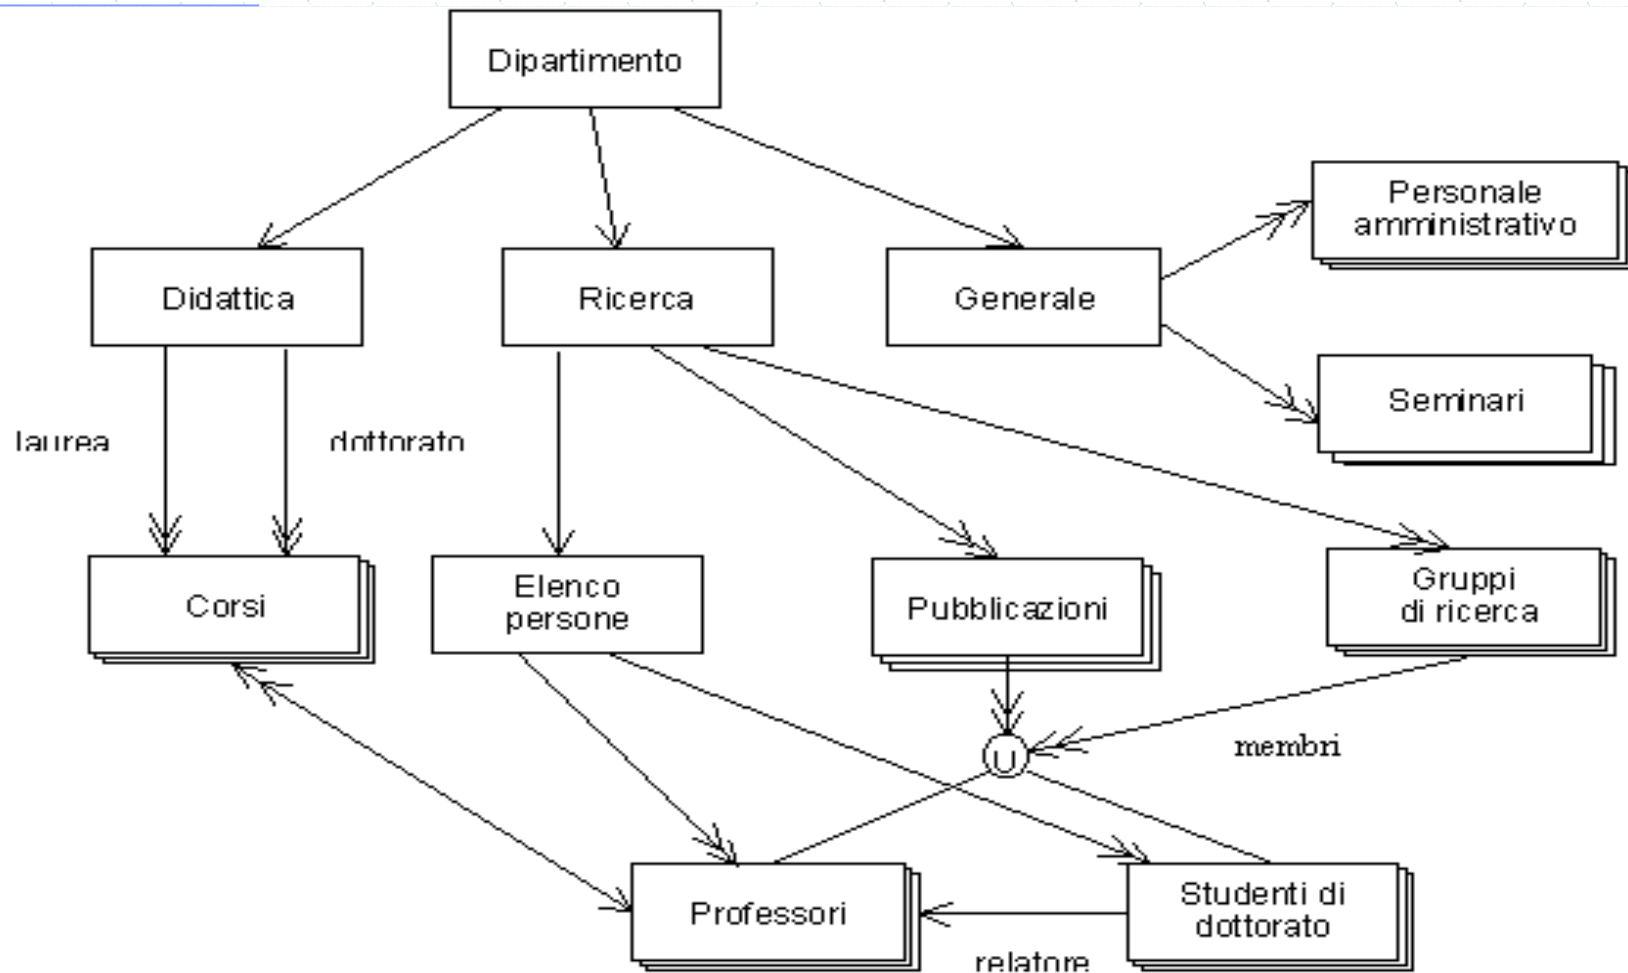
Dipartimento

Didattica

Ricerca

Generale

Personale amministrativo

Seminari

laurea

dottorato

Corsi

Elenco persone

Pubblicazioni

Gruppi di ricerca

membri

U

Professori

Studenti di dottorato

relatore